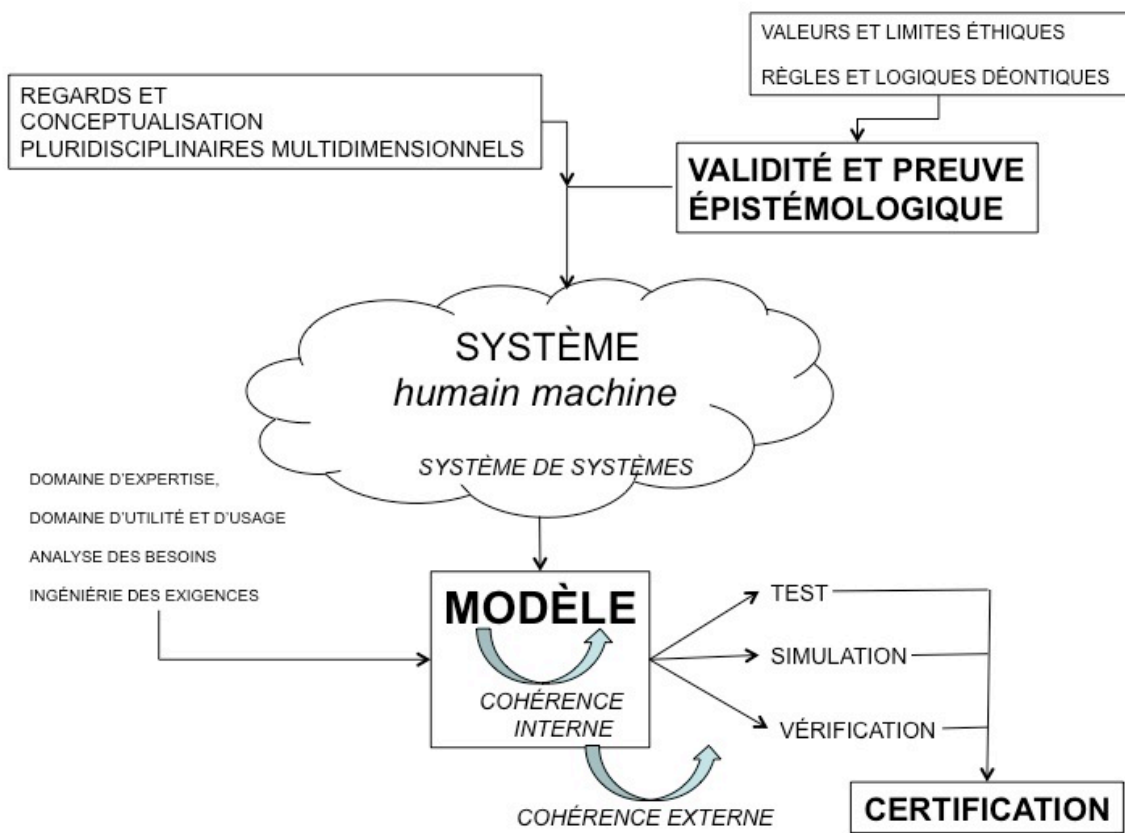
VALEURS ET LIMITES ÉTHIQUES

RÈGLES ET LOGIQUES DÉONTIQUES

REGARDS ET CONCEPTUALISATION PLURIDISCIPLINAIRES MULTIDIMENSIONNELS

VALIDITÉ ET PREUVE ÉPISTÉMOLOGIQUE

SYSTÈME
*humain machine*

*SYSTÈME DE SYSTÈMES*

DOMAINE D'EXPERTISE,

DOMAINE D'UTILITÉ ET D'USAGE

ANALYSE DES BESOINS

INGÉNIÉRIE DES EXIGENCES

MODÈLE

*COHÉRENCE INTERNE*

*COHÉRENCE EXTERNE*

TEST

SIMULATION

VÉRIFICATION

CERTIFICATION